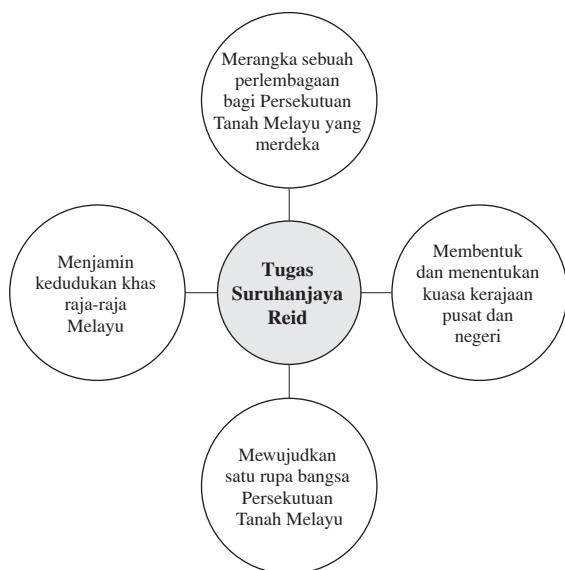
Merangka sebuah perlembagaan bagi Persekutuan Tanah Melayu yang merdeka

Menjamin kedudukan khas raja-raja Melayu

Tugas Suruhanjaya Reid

Membentuk dan menentukan kuasa kerajaan pusat dan negeri

Mewujudkan satu rupa bangsa Persekutuan Tanah Melayu